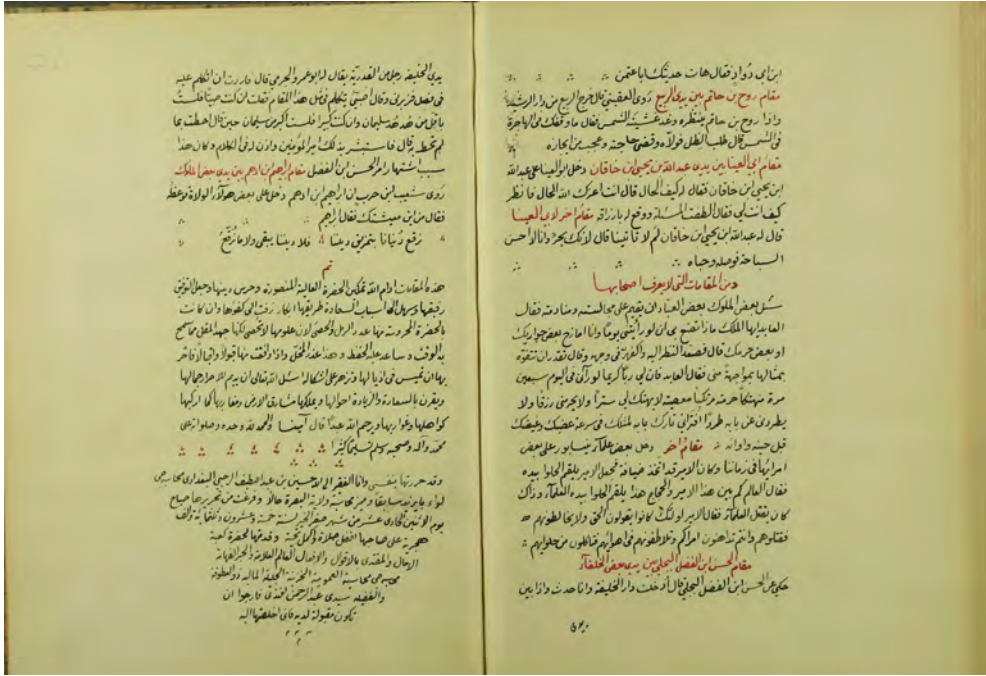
ابن ابي دؤاد فقال هات حديثك يا عثمن

مقام روح بن حاتم بن يزيد المهلب روى العتبي قال خرج الربيع من دار الرشيد واذا روح بن حاتم ينظره وقد عشيته الشمس فقال ما وقفك في الهاجرة في الشمس قال طلب الظل فولاه وقضى حاجته ومجيس بن جازه

مقام ابي العيناء بين يدي عبد الله بن يحيى بن خاقان دخل ابو العيناء على عبد الله ابن يحيى بن خاقان فقال له كيف الحال قال انت اعزك الله الحال فانظر كيف انت لي قال فلطف المسئلة ووقع له بارزاقه مقام اخر لابي العيناء قال له عبد الله بن يحيى بن خاقان لم لا تاتينا قال لانك بحر وانا الحسن السباحة فوصله وحباه

ومن المقامات التي لا يعرف اصحابها

سئل بعض الملوك بعض العباد ان يتقدم على من السمو ومنادمته فقال العابد يا ايها الملك ما اتنفع بي ان لم تراني يوما واما انا فلي عنك حوايج او بعض حرمك فان قصدته التنظر اليه والتفكر في وجه وقد ابقى لي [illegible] يمنها لها بحاجة مني فقال العابد فان لي ربا كريما لو رآني في اليوم سبعين مرة ما ينتها حرمة ولكنا معصيته لا يهتك بي سترا ولا يحرمني رزقا ولا يطردني عن بابه طردا فتراك عليك من نفسك لانك في سرعة غضبك وعجلتك قبل جنيه واوانه مقام اخر ومن بعض الملوك بسادر رجل بعض امرابها فقال له رمانا وكان الامير قد اتخذ ضيافة لحمل الامير بالقرعة اليه بيده فقال العالم كم بين هذا الامير والحجاج هذا يقلم اظفار ايديه العلماء وذلك كان يقتل العلماء فقال الامير لو انكم كانوا يقولون الحق واذا بحا الطريق فقالوا يا انتم تدهنون امراكم ولا تقولون في هو لاهم فقالون من حولهم

مقام الحسن بن الفضل الحبلي بين بعض الخلفاء حكى عن الحسن ابن الفضل البجلي قال دخلت دار الخليفة وانا حدث وذا بين

٥٧٠

يدي الخليفة رجل من العربية فقال لا ابو عمر والجرمي قال ما زرت ان اتكلم عليه في فضل جرير فقال احسنتم يا علم فيه فتكلم على هذا المقام فقلت من كنت مشاطت يا شيخ من عدد سليمان وان كنت انا كبيرا فلست اكبر من سليمان حين قال احطت بما لم تحط به فاستحسن ذلك الخليفة امير المؤمنين واذن لي في الكلام وكان هذا سبب استشهار الحسن بن الفضل مقام ابراهيم بن ادهم بين يدي بعض الملوك روى شقيق البلخي ابراهيم بن ادهم دخل على بعض الملوك فوعظه فقال من بين معيشك فقال ابراهيم

نرقع دنيانا بتمزيق ديننا    فلا ديننا يبقى ولا ما نرقع

تمت

هذه المقامات ادام الله تمكين الحضرة العالية المنصورة وحرس وبهاء وجعل التوفيق رفيقها وسائر الها السعادة طريقها اذا الخاطر رفت الى كفوها وان كانت بالحضرة المحروسة ما عدد الرجل والجميل اوذت علومها لاحمي لكها جهد المقل ومجامع بالوقوف وساعدها الحفظ وصدقها الحظ واذا وقف من احوال الاواخر برهان فيسس في اوليها وأخر عن اخر اشكالها اسئل الله تعالى ان يديم اعلام الها ويقرن بالسعادة والزيادة احوالها وتملكها ما بين الارض وما فوقها اركانها كما فعلها ونمها يا رب العالمين بحمد الله وحمده وصلواته محمد وآله وصحبه وسلم تسليما كثيرا

وقد حررنا بنفسي وانا الفقير الى الله حسين عبد اللطيف الرحبي البغدادي بحمد الله ومنه على ما ملك بمحاسنه واوايد الحضرة حالة وفرغت من تحريرها صباح يوم الاثنين الحادي عشر من شهر صفر الخير سنة خمسة وعشرين والفها بين تولف هجرية على صاحبها افضل الصلاة واكمل التحية وقد وهبها الحضرة كعبة المرتجي والمقتدي بالاقوال والافعال العالم العلامة والحبر العلامة محمد بن سعيد البروسوية الحجة الحنفية المالكية ذو الفطنة والفقيه سيدي عبد الرحمن افندي تاج ابو ان يكون مقبولة لديه فان احتفظها اليه

٢٣٣